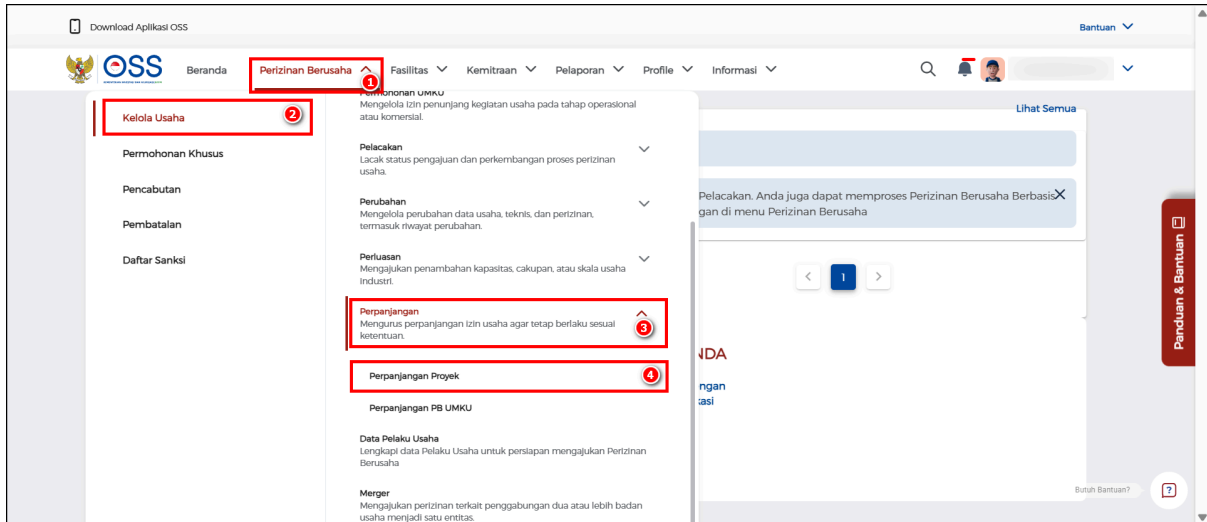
Download Aplikasi OSS

Bantuan

OSS

Beranda

Perizinan Berusaha

1

Fasilitas

Kemitraan

Pelaporan

Profile

Informasi

Kelola Usaha

2

Permohonan Khusus

Pencabutan

Pembatalan

Daftar Sanksi

Permohonan UMKU
Mengelola izin penunjang kegiatan usaha pada tahap operasional atau komersial.

Pelacakan
Lacak status pengajuan dan perkembangan proses perizinan usaha.

Perubahan
Mengelola perubahan data usaha, teknis, dan perizinan, termasuk riwayat perubahan.

Perluasan
Mengajukan penambahan kapasitas, cakupan, atau skala usaha industri.

Perpanjangan
Mengurus perpanjangan izin usaha agar tetap berlaku sesuai ketentuan.

3

Perpanjangan Proyek

4

Perpanjangan PB UMKU

Data Pelaku Usaha
Lengkapi data Pelaku Usaha untuk persiapan mengajukan Perizinan Berusaha

Merger
Mengajukan perizinan terkait penggabungan dua atau lebih badan usaha menjadi satu entitas.

Lihat Semua

Pelacakan. Anda juga dapat memproses Perizinan Berusaha Berbasis gan di menu Perizinan Berusaha

1

NDA

ngan
kasi

Panduan & Bantuan

Butuh Bantuan?